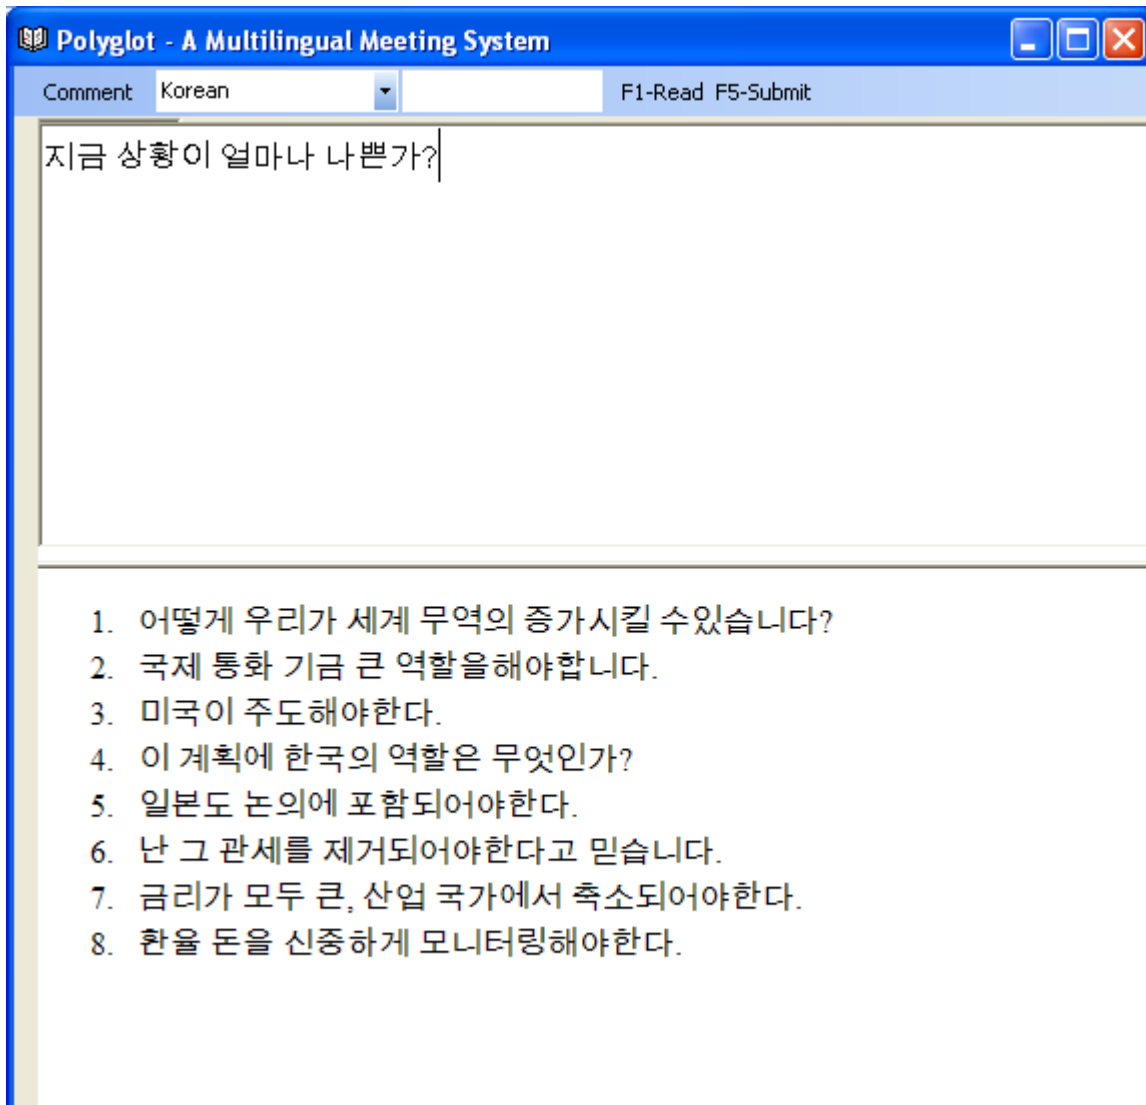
Polyglot - A Multilingual Meeting System

Comment Korean F1-Read F5-Submit

지금 상황이 얼마나 나쁜가?

1. 어떻게 우리가 세계 무역의 증가시킬 수있습니다?
2. 국제 통화 기금 큰 역할을해야합니다.
3. 미국이 주도해야한다.
4. 이 계획에 한국의 역할은 무엇인가?
5. 일본도 논의에 포함되어야한다.
6. 난 그 관세를 제거되어야한다고 믿습니다.
7. 금리가 모두 큰, 산업 국가에서 축소되어야한다.
8. 환율 돈을 신중하게 모니터링해야한다.